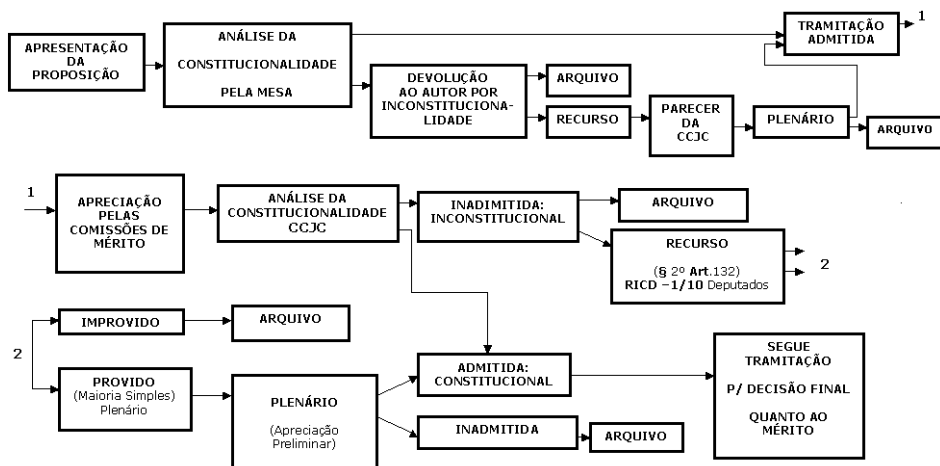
APRESENTAÇÃO DA PROPOSIÇÃO

ANÁLISE DA CONSTITUCIONALIDADE PELA MESA

TRAMITAÇÃO ADMITIDA

1

DEVOLUÇÃO AO AUTOR POR INCONSTITUCIONALIDADE

ARQUIVO

RECURSO

PARECER DA CCJC

PLENÁRIO

ARQUIVO

1

APRECIAÇÃO PELAS COMISSÕES DE MÉRITO

ANÁLISE DA CONSTITUCIONALIDADE CCJC

INADMITIDA: INCONSTITUCIONAL

ARQUIVO

RECURSO

(§ 2º Art.132) RICD –1/10 Deputados

2

2

IMPROVIDO

ARQUIVO

PROVIDO (Maioria Simples) Plenário

PLENÁRIO

(Apreciação Preliminar)

ADMITIDA: CONSTITUCIONAL

INADMITIDA

ARQUIVO

SEGUE TRAMITAÇÃO

P/ DECISÃO FINAL

QUANTO AO MÉRITO